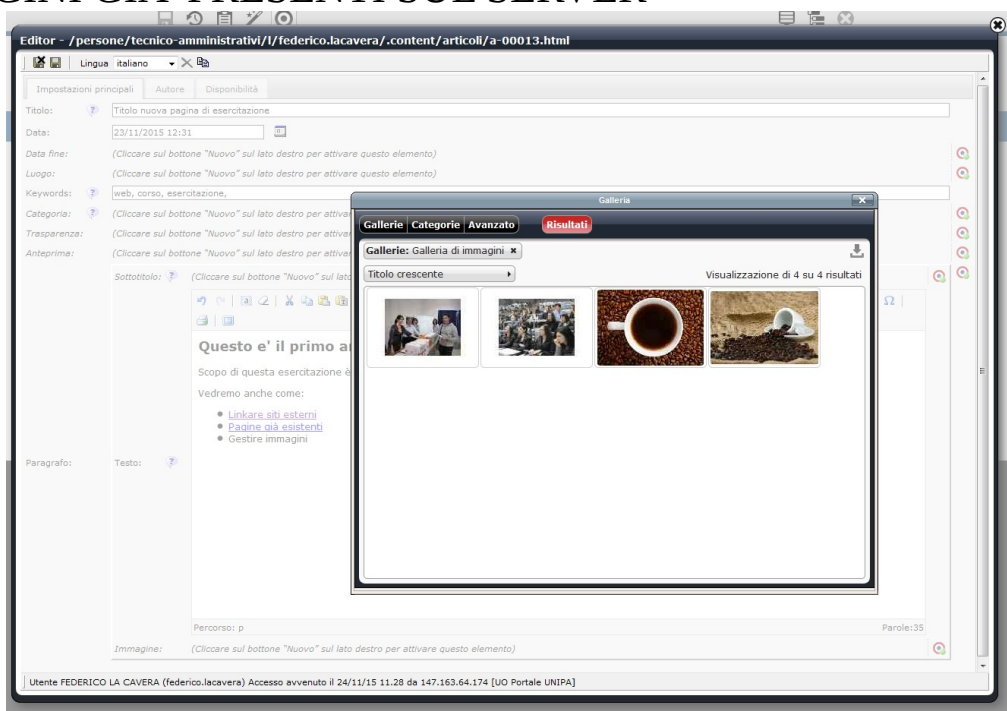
Editor - /persone/tecnico-amministrativi/l/federico.lacavera/.content/articoli/a-00013.html

Lingua italiano

Impostazioni principali | Autore | Disponibilità

Titolo: Titolo nuova pagina di esercitazione

Data: 23/11/2015 12:31

Data fine: (Cliccare sul bottone "Nuovo" sul lato destro per attivare questo elemento)

Luogo: (Cliccare sul bottone "Nuovo" sul lato destro per attivare questo elemento)

Keywords: web, corso, esercitazione,

Categoria: (Cliccare sul bottone "Nuovo" sul lato destro per attiva

Trasparenza: (Cliccare sul bottone "Nuovo" sul lato destro per attiva

Anteprima: (Cliccare sul bottone "Nuovo" sul lato destro per attiva

Sottotitolo: (Cliccare sul bottone "Nuovo" sul lato

Questo e' il primo a

Scopo di questa esercitazione è

Vedremo anche come:

- Linkare siti esterni
- Pagine già esistenti
- Gestire immagini

Paragrafo: Testo:

Percorso: p

Parole:35

Immagine: (Cliccare sul bottone "Nuovo" sul lato destro per attivare questo elemento)

Galleria

Gallerie | Categorie | Avanzato | Risultati

Gallerie: Galleria di immagini ×

Titolo crescente

Visualizzazione di 4 su 4 risultati

Utente FEDERICO LA CAVERA (federico.lacavera) Accesso avvenuto il 24/11/15 11.28 da 147.163.64.174 [UO Portale UNIPA]